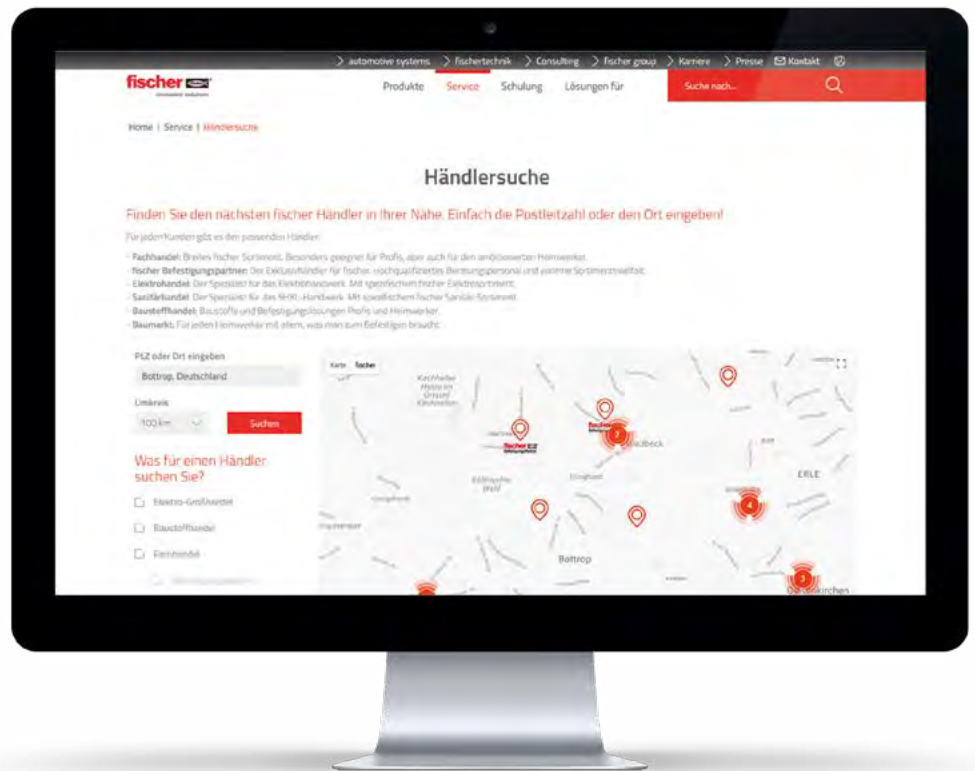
> automotive systems > fischertechnik > Consulting > fischer group > Karriere > Presse Kontakt

fischer

Produkte Service Schulung Lösungen für

Suche nach...

Home | Service | Händlersuche

Händlersuche

Finden Sie den nächsten fischer Händler in Ihrer Nähe. Einfach die Postleitzahl oder den Ort eingeben!

Für jeden Kunden gibt es den passenden Händler:

- Fachhandel: Breites fischer Sortiment. Besonders geeignet für Profis, aber auch für den ambitionierten Heimwerker.
- fischer Befestigungspartner: Der Exklusivhändler für fischer, hochqualifiziertes Beratungspersonal und enorme Sortimentsvielfalt.
- Elektrohandel: Der Spezialist für das Elektrohandwerk. Mit spezifischem fischer Elektrosortiment.
- Sanitärhandel: Der Spezialist für das SHK-Handwerk. Mit spezifischem fischer Sanitär-Sortiment.
- Baustoffhandel: Baustoffe und Befestigungslösungen Profis und Heimwerker.
- Baumarkt: Für jeden Heimwerker mit allem, was man zum Befestigen braucht.

PLZ oder Ort eingeben

Bottrop, Deutschland

Umkreis

100 km

Suchen

Was für einen Händler suchen Sie?

Elektro-Großhandel

Baustoffhandel

Fachhandel

Karte Satellit

Kirchhellen Heide im Grafen Kirchhellen

Feldhausen

fischer

fischer

Grafenwald

Bottrop

ERLE

Gelsenkirchen

2

4

3